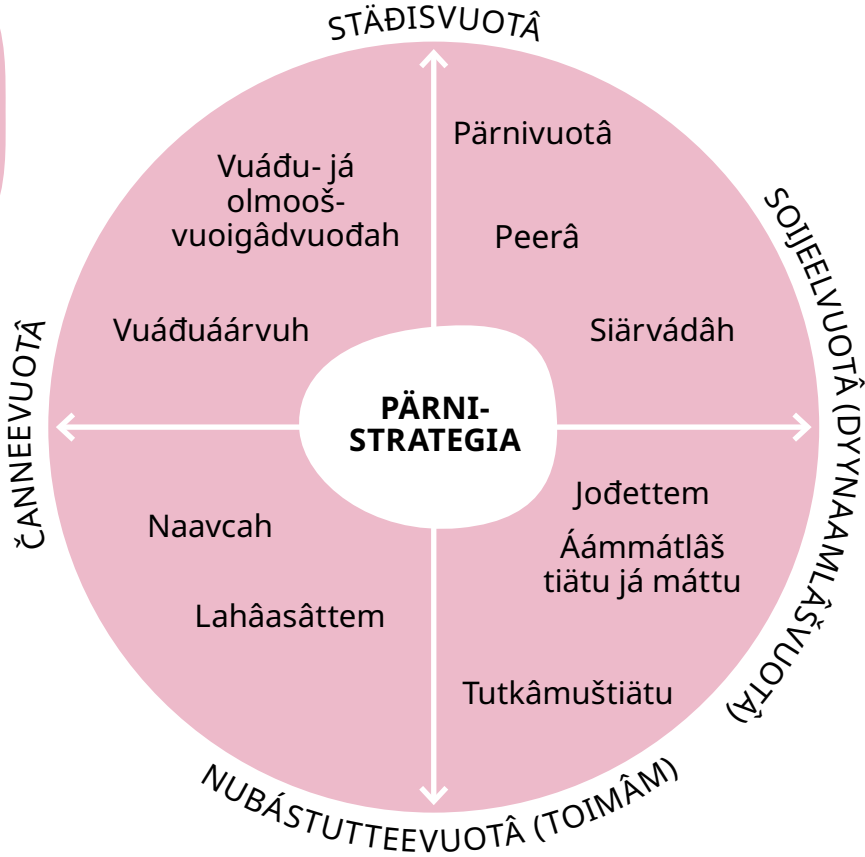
STÄĐISVUOTÂ

Pärnivuotâ

Vuáđu- já olmooš- vuoigâdvuođah

SOIJEELVUOTÂ (DYYNAAMLÂŠVUOTÂ)

Peerâ

ČANNEEVUOTÂ

Vuáđuáárvuh

Siärvádâh

PÄRNI-STRATEGIA

Jođettem

Naavcah

Áámmátlâš tiätu já máttu

Lahâasâttem

Tutkâmuštiätu

NUBÁSTUTTEEVUOTÂ (TOIMÂM)